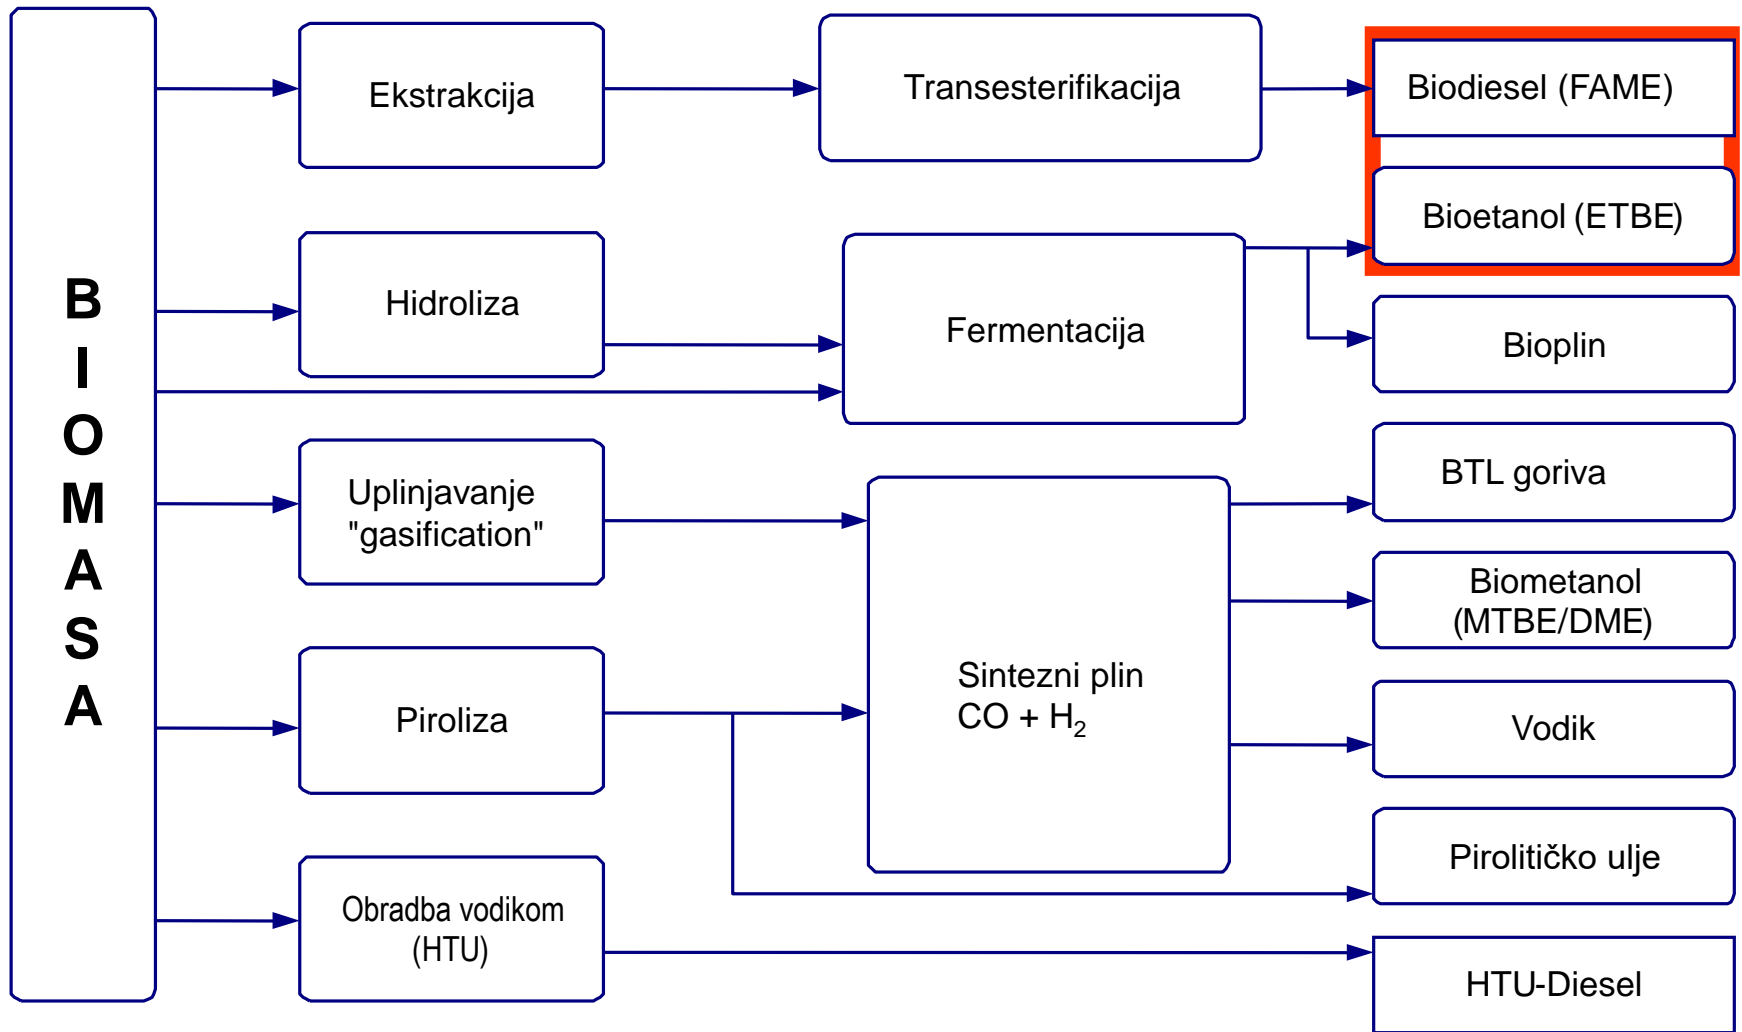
BIOMASA

Ekstrakcija

Transesterifikacija

Biodiesel (FAME)

Bioetanol (ETBE)

Hidroliza

Fermentacija

Bioplin

Uplinjavanje "gasification"

BTL goriva

Biometanol (MTBE/DME)

Sintezni plin $CO + H_2$

Piroliza

Vodik

Pirolitičko ulje

Obradba vodikom (HTU)

HTU-Diesel